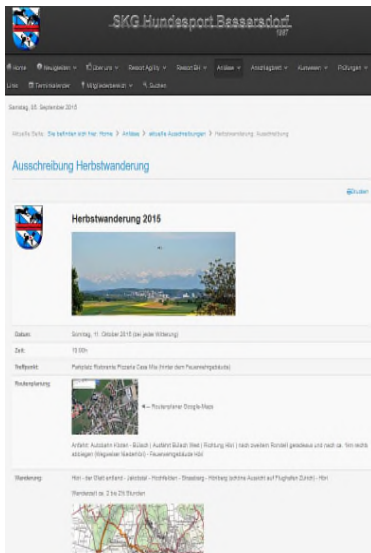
SKG Hundesport Bassersdorf
1997

Home · Neuigkeiten · Über uns · Resort Agility · Resort BH · Anlässe · Anschlagbrett · Ausweisen · Prüfungen · Links · Terminkalender · Mitgliederbereich · Suchen

Samstag, 05. September 2015

Aktuelle Seite: Sie befinden sich hier: Home > Anlässe > aktuelle Ausschreibungen > Herbstwanderung Ausschreibung

Ausschreibung Herbstwanderung

Drucken

Herbstwanderung 2015

| | |
|---|---|
| Datum | Sonntag, 11. Oktober 2015 (bei jeder Witterung) |
| Zeit | 10.00h |
| Treffpunkt | Parkplatz Ristorante Pizzeria Casa Mia (hinter dem Feuerwehrgebäude) |
| Routenplanung | ← Routenplaner Google-Maps<br>Anfahrt: Autobahn Kloten - Bülach (Ausfahrt Bülach West) Richtung Höri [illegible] |
| Wanderung | Höri - der Glatt entlang - Jakobstal - Hochfelden - Strassberg - Höriberg (schöne Aussicht auf Flughafen Zürich) - Höri<br>Wanderzeit ca. 2 bis 2½ Stunden |